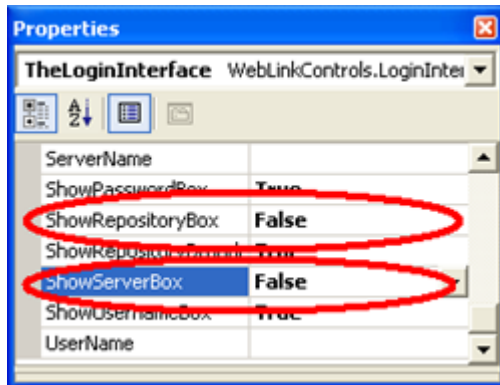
Properties

TheLoginInterface WebLinkControls.LoginInte

| | |
|---|---|
| ServerName | |
| ShowPasswordBox | True |
| ShowRepositoryBox | False |
| ShowRepository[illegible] | True |
| ShowServerBox | False |
| ShowUsernameBox | True |
| UserName | |